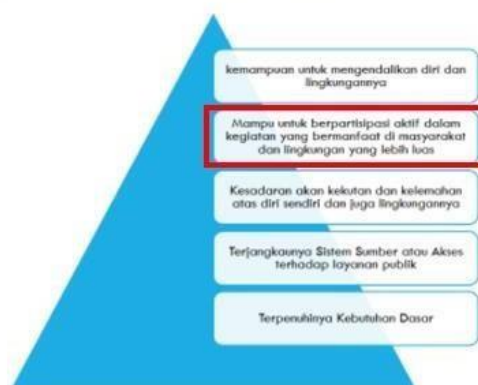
kemampuan untuk mengendalikan diri dan lingkungannya

Mampu untuk berpartisipasi aktif dalam kegiatan yang bermanfaat di masyarakat dan lingkungan yang lebih luas

Kesadaran akan kekutan dan kelemahan atas diri sendiri dan juga lingkungannya

Terjangkaunya Sistem Sumber atau Akses terhadap layanan publik

Terpenuhinya Kebutuhan Dasar